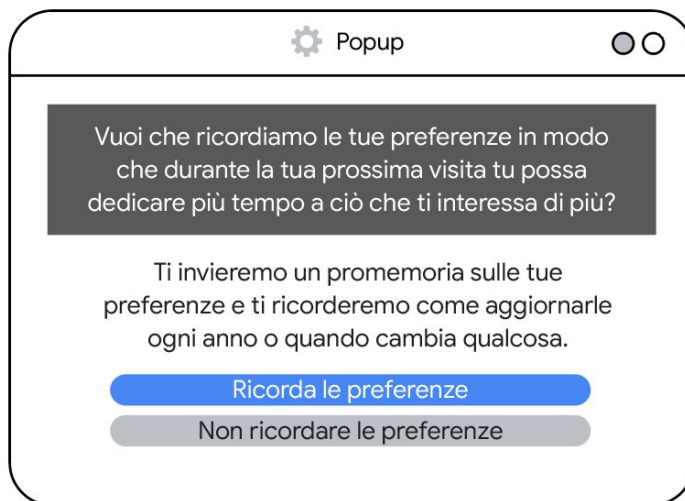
Popup

Vuoi che ricordiamo le tue preferenze in modo che durante la tua prossima visita tu possa dedicare più tempo a ciò che ti interessa di più?

Ti invieremo un promemoria sulle tue preferenze e ti ricorderemo come aggiornarle ogni anno o quando cambia qualcosa.

Ricorda le preferenze

Non ricordare le preferenze